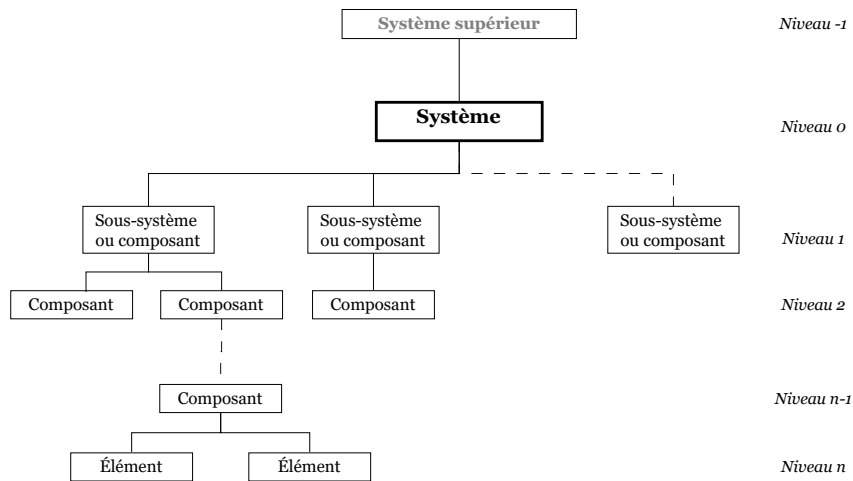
Système supérieur

Niveau -1

Système

Niveau 0

Sous-système ou composant

Sous-système ou composant

Sous-système ou composant

Niveau 1

Composant

Composant

Composant

Niveau 2

Composant

Niveau n-1

Élément

Élément

Niveau n